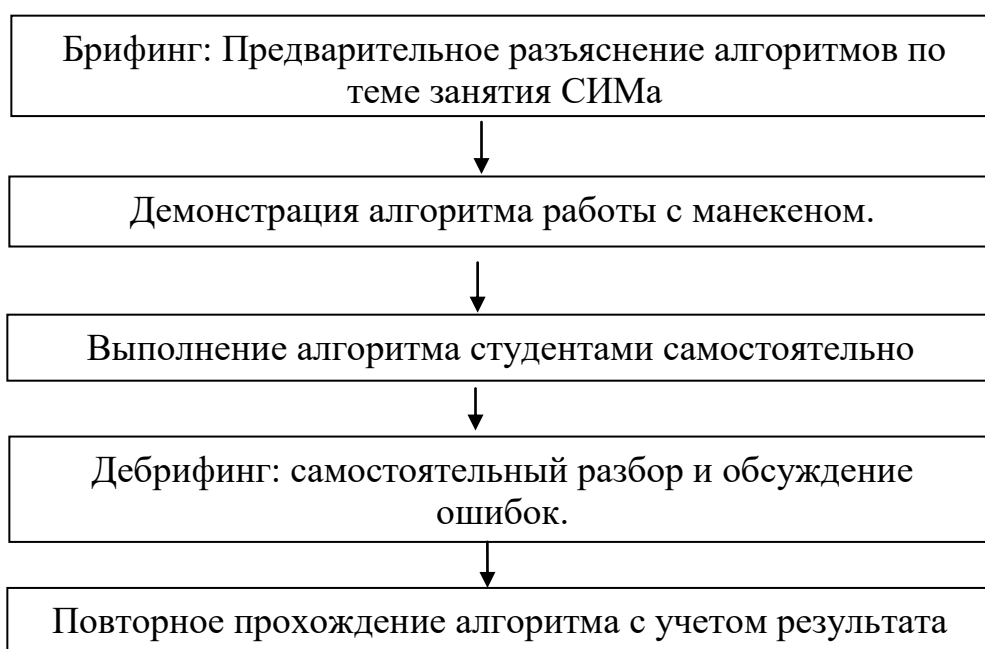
Брифинг: Предварительное разъяснение алгоритмов по теме занятия СИМа

Демонстрация алгоритма работы с манекеном.

Выполнение алгоритма студентами самостоятельно

Дебрифинг: самостоятельный разбор и обсуждение ошибок.

Повторное прохождение алгоритма с учетом результата